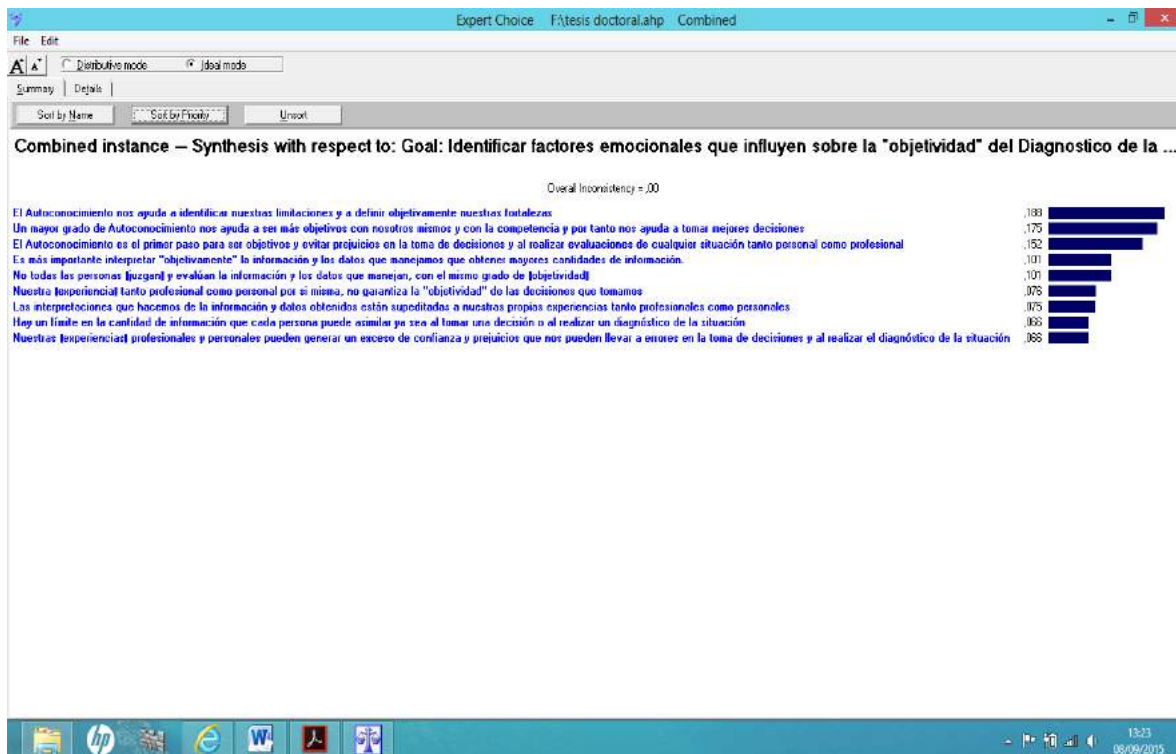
Expert Choice F:\tesis doctoral.ahp Combined

File Edit

A A Distributive mode Ideal mode

Summary | Details

Sort by Name | Sort by Priority | Unsort

Combined instance -- Synthesis with respect to: Goal: Identificar factores emocionales que influyen sobre la "objetividad" del Diagnostico de la ...

Overall Inconsistency = ,00

| | |
|---|---|
| El Autoconocimiento nos ayuda a identificar nuestras limitaciones y a definir objetivamente nuestras fortalezas | ,188 |
| Un mayor grado de Autoconocimiento nos ayuda a ser más objetivos con nosotros mismos y con la competencia y por tanto nos ayuda a tomar mejores decisiones | ,175 |
| El Autoconocimiento es el primer paso para ser objetivos y evitar prejuicios en la toma de decisiones y al realizar evaluaciones de cualquier situación tanto personal como profesional | ,152 |
| Es más importante interpretar "objetivamente" la información y los datos que manejamos que obtener mayores cantidades de información. | ,101 |
| No todas las personas |juzgan| y evalúan la información y los datos que manejan, con el mismo grado de |objetividad| | ,101 |
| Nuestra |experiencia| tanto profesional como personal por si misma, no garantiza la "objetividad" de las decisiones que tomamos | ,076 |
| Las interpretaciones que hacemos de la información y datos obtenidos están supeditadas a nuestras propias experiencias tanto profesionales como personales | ,075 |
| Hay un límite en la cantidad de información que cada persona puede asimilar ya sea al tomar una decisión o al realizar un diagnóstico de la situación | ,066 |
| Nuestras |experiencias| profesionales y personales pueden generar un exceso de confianza y prejuicios que nos pueden llevar a errores en la toma de decisiones y al realizar el diagnóstico de la situación | ,066 |

13:23
08/09/2015